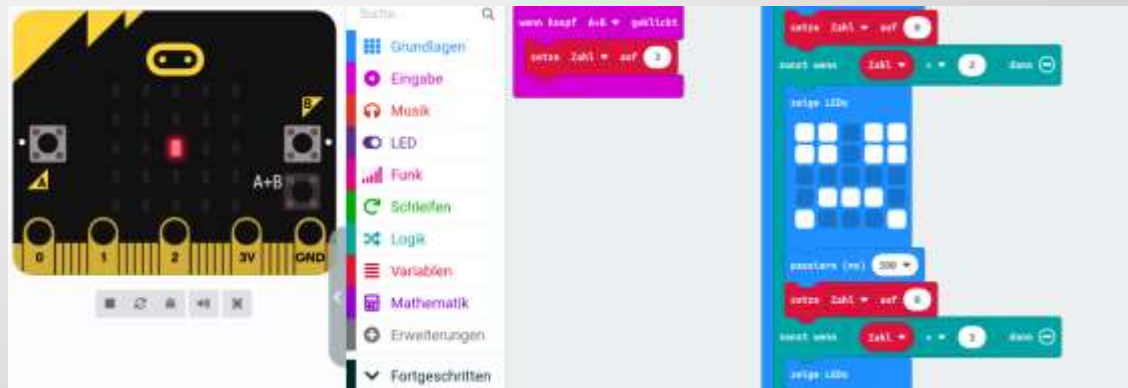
B
A
A+B
0
1
2
3V
GND

Suche

Grundlagen
Eingabe
Musik
LED
Funk
Schleifen
Logik
Variablen
Mathematik
Erweiterungen
Fortgeschritten

wenn Knopf A+B geklickt
setze Zahl auf 3

setze Zahl auf 0
sonst wenn Zahl = 2 dann
zeige LEDs
pausiere (ms) 200
setze Zahl auf 0
sonst wenn Zahl = 3 dann
zeige LEDs